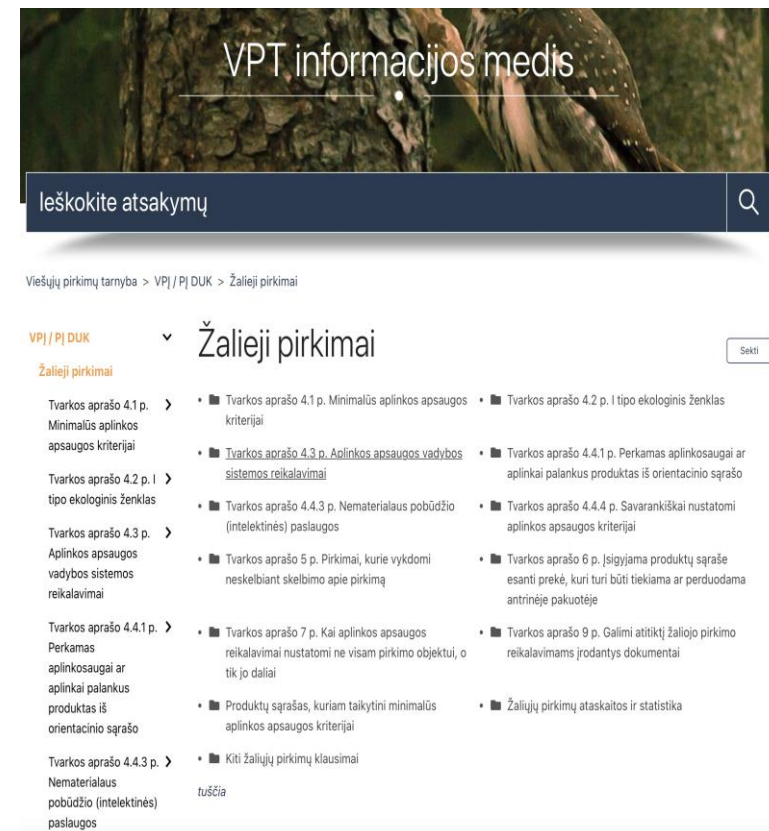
VPT informacijos medis

Ieškokite atsakymų

Viešųjų pirkimų tarnyba > VPĮ / PĮ DUK > Žalieji pirkimai

VPĮ / PĮ DUK

Žalieji pirkimai

Tvarkos aprašo 4.1 p. Minimalūs aplinkos apsaugos kriterijai

Tvarkos aprašo 4.2 p. I tipo ekologinis ženklas

Tvarkos aprašo 4.3 p. Aplinkos apsaugos vadybos sistemos reikalavimai

Tvarkos aprašo 4.4.1 p. Perkamas aplinkosaugai ar aplinkai palankus produktas iš orientacinio sąrašo

Tvarkos aprašo 4.4.3 p. Nematerialaus pobūdžio (intelektinės) paslaugos

Žalieji pirkimai

Sekti

- Tvarkos aprašo 4.1 p. Minimalūs aplinkos apsaugos kriterijai
- Tvarkos aprašo 4.2 p. I tipo ekologinis ženklas
- Tvarkos aprašo 4.3 p. Aplinkos apsaugos vadybos sistemos reikalavimai
- Tvarkos aprašo 4.4.1 p. Perkamas aplinkosaugai ar aplinkai palankus produktas iš orientacinio sąrašo
- Tvarkos aprašo 4.4.3 p. Nematerialaus pobūdžio (intelektinės) paslaugos
- Tvarkos aprašo 4.4.4 p. Savarankiškai nustatomi aplinkos apsaugos kriterijai
- Tvarkos aprašo 5 p. Pirkimai, kurie vykdomi neskelbiant skelbimo apie pirkimą
- Tvarkos aprašo 6 p. Įsigyjama produktų sąraše esanti prekė, kuri turi būti tiekiama ar perduodama antrinėje pakuotėje
- Tvarkos aprašo 7 p. Kai aplinkos apsaugos reikalavimai nustatomi ne visam pirkimo objektui, o tik jo daliai
- Tvarkos aprašo 9 p. Galimi atitiktį žaliojo pirkimo reikalavimams įrodantys dokumentai
- Produktų sąrašas, kuriam taikytini minimalūs aplinkos apsaugos kriterijai
- Žaliųjų pirkimų ataskaitos ir statistika
- Kiti žaliųjų pirkimų klausimai

tuščia